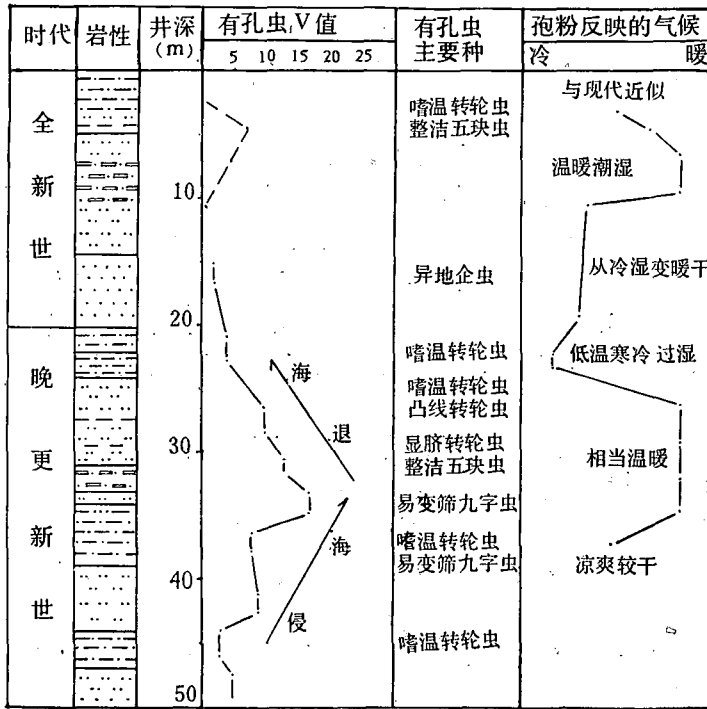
| 时代 | 岩性 | 井深 (m) | 有孔虫V值 5 10 15 20 25 | 有孔虫主要种 | 孢粉反映的气候 冷 暖 |
|---|---|---|---|---|---|
| 全新世 | | 10 | | 嗜温转轮虫 整洁五玦虫 | 与现代近似 |
| | | | | | 温暖潮湿 |
| | | 20 | | 异地企虫 | 从冷湿变暖干 |
| 晚更新世 | | | 海 | 嗜温转轮虫 | 低温寒冷 过湿 |
| | | 30 | 退 | 嗜温转轮虫 凸线转轮虫 | |
| | | | | 显脐转轮虫 整洁五玦虫 | 相当温暖 |
| | | | 海 | 易变筛九字虫 | |
| | | 40 | | 嗜温转轮虫 易变筛九字虫 | 凉爽较干 |
| | | | 侵 | 嗜温转轮虫 | |
| | | 50 | | | |